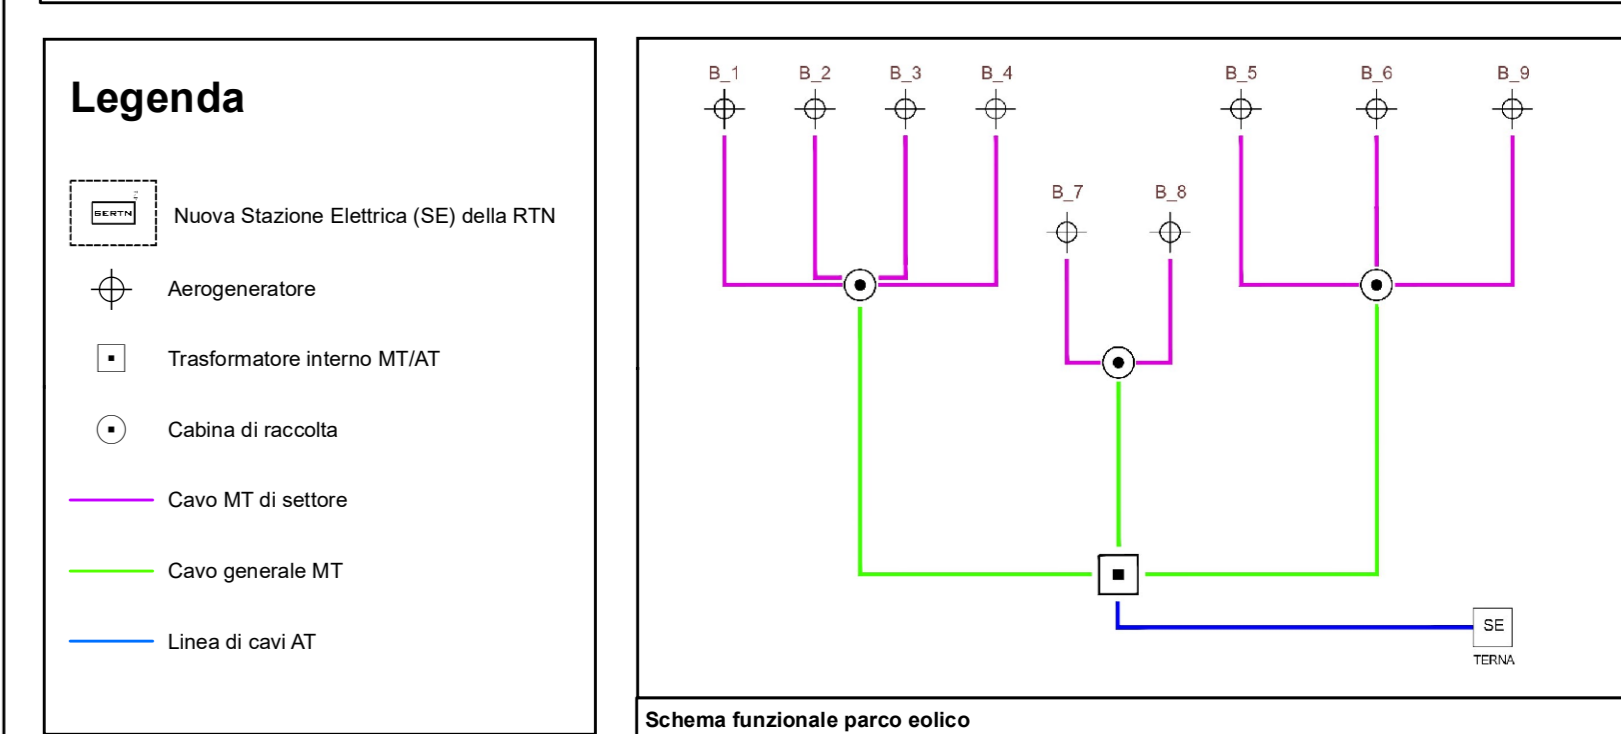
Legenda

SERTN

Nuova Stazione Elettrica (SE) della RTN

Aerogeneratore

Trasformatore interno MT/AT

Cabina di raccolta

Cavo MT di settore

Cavo generale MT

Linea di cavi AT

B_1 B_2 B_3 B_4 B_5 B_6 B_9

B_7 B_8

SE
TERNA

Schema funzionale parco eolico